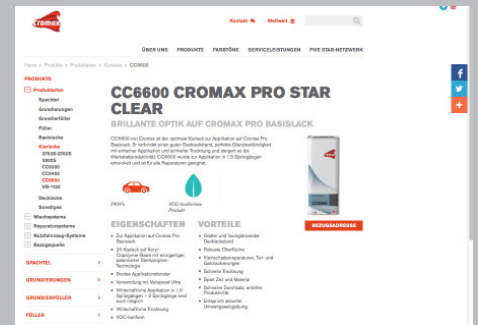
Cromax

Kontakt Weltweit

ÜBER UNS PRODUKTE FARBTÖNE SERVICELEISTUNGEN FIVE STAR-NETZWERK

Home > Produkte > Produktarten > Klarlacke > CC6600

PRODUKTE

Produktarten
Spachtel
Grundierungen
Grundierfüller
Füller
Basislacke
Klarlacke
CC6600
Decklacke
Sonstiges
Mischsysteme
Reparatursysteme
Nachhaltige Systeme
Bezugsquelle

SPACHTEL
GRUNDIERUNGEN
GRUNDIERFÜLLER
FÜLLER

CC6600 CROMAX PRO STAR CLEAR

BRILLANTE OPTIK AUF CROMAX PRO BASISLACK

CC6600 von Cromax ist der optimale Klarlack zur Applikation auf Cromax Pro Basislack. Er verbindet einen guten Decklackstand, perfekte Glanzbeständigkeit mit einfacher Applikation und schneller Trocknung und eignet sich als Werkstattproduktivität. CC6600 wurde zur Applikation in 1,5 Spritzgängen entwickelt und ist für alle Reparaturen geeignet.

PKW's
VOC-konforme Produkt

BEZUGSADRESSE

EIGENSCHAFTEN
Zur Applikation auf Cromax Pro Basislack
2K Klarlack auf Acryl-Copolymer-Basis
Breites Applikationsfenster
Verwendung mit Verspaced Ultra
Wirtschaftliche Applikation in 1,5 Spritzgängen
Wirtschaftliche Trocknung
VOC-konform

VORTEILE
Glatter und hochglänzender Decklackstand
Robuste Oberfläche
Kleinschadenreparaturen, Teil- und Ganzlackierungen
Schnelle Trocknung
Spart Zeit und Material
Schneller Durchsatz, erhöhte Produktivität
Entspricht aktuellen Umweltgesetzgebung